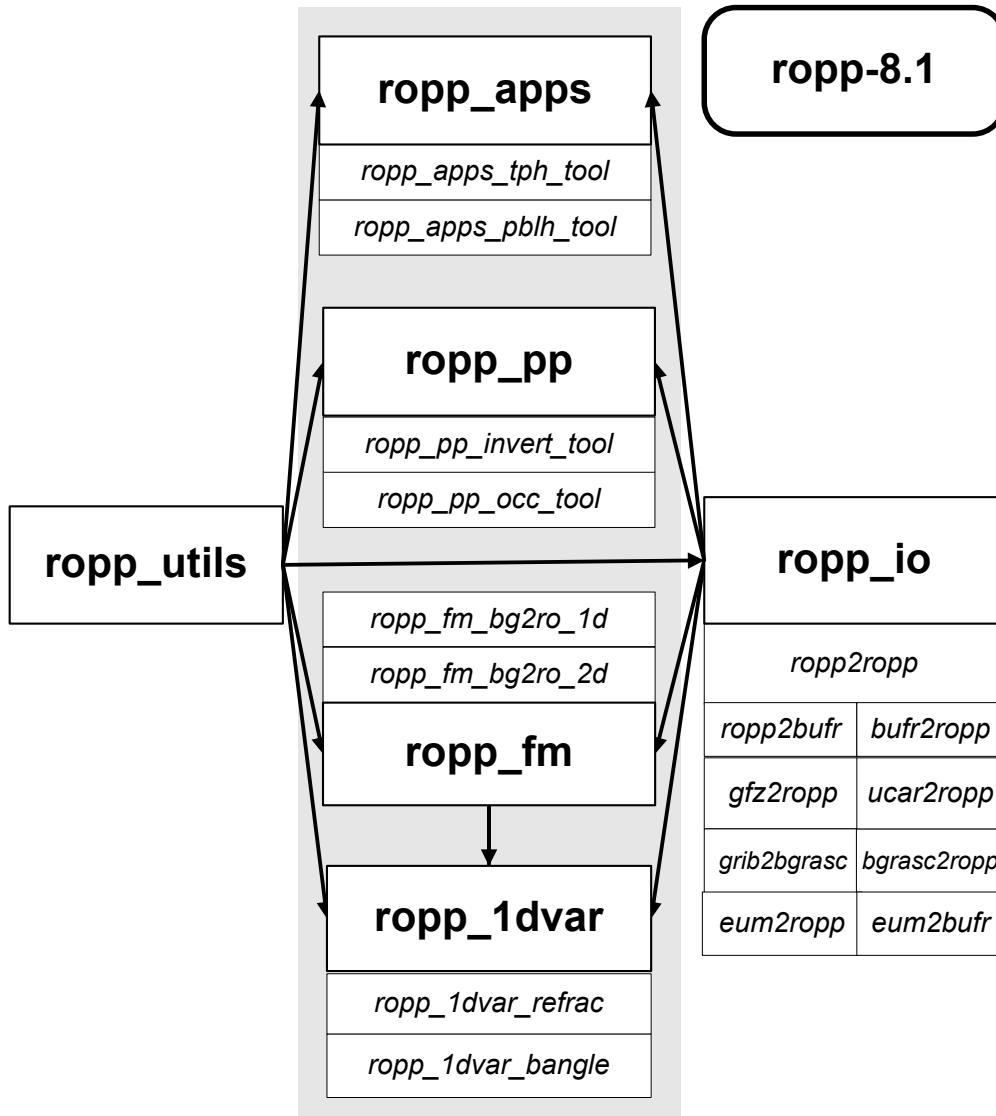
ropp-8.1

ropp_apps

ropp_apps_tph_tool

ropp_apps_pblh_tool

ropp_pp

ropp_pp_invert_tool

ropp_pp_occ_tool

ropp_utils

ropp_io

ropp_fm_bg2ro_1d

ropp_fm_bg2ro_2d

ropp_fm

ropp2ropp

| ropp2bufr | bufr2ropp |
|---|---|
| gfz2ropp | ucar2ropp |
| grib2bgrasc | bgrasc2ropp |
| eum2ropp | eum2bufr |

ropp_1dvar

ropp_1dvar_refrac

ropp_1dvar_bangle